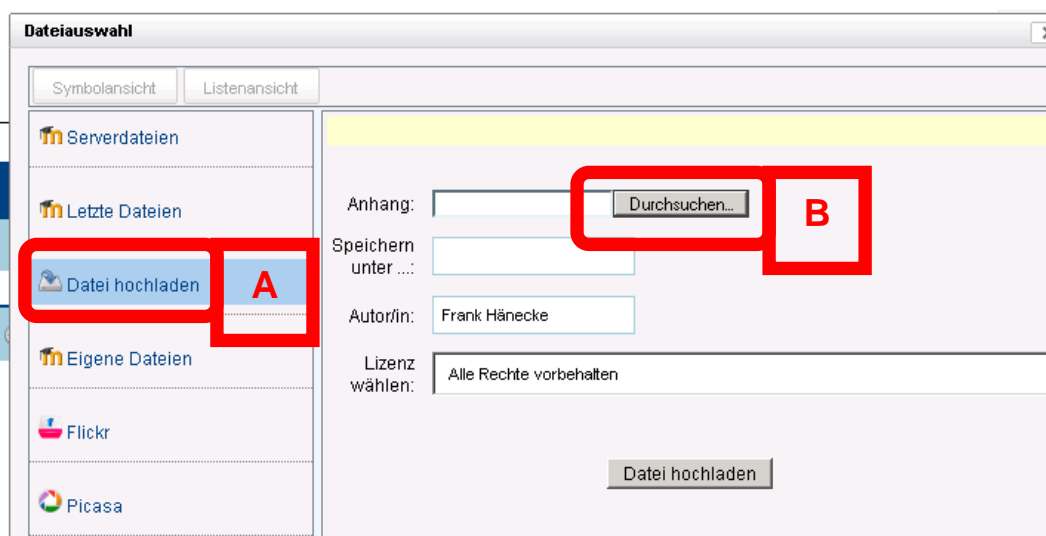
Dateiauswahl

Symbolansicht
Listenansicht

Serverdateien

Letzte Dateien

Datei hochladen

A

Eigene Dateien

Flickr

Picasa

Anhang:
Durchsuchen...

B

Speichern unter ...:

Autor/in:
Frank Hänecke

Lizenz wählen:
Alle Rechte vorbehalten

Datei hochladen